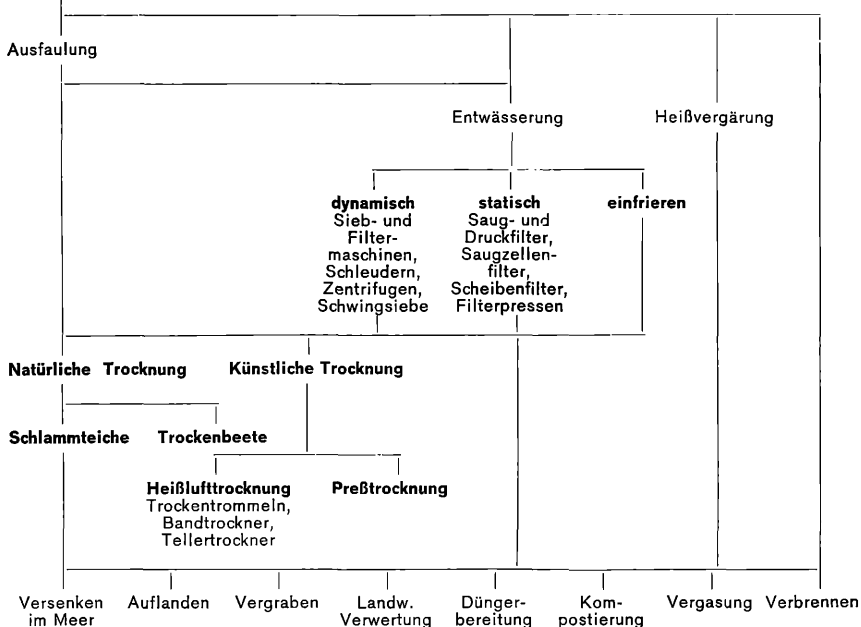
Ausfaulung

Entwässerung

Heißvergärung

**dynamisch**
Sieb- und Filtermaschinen, Schleudern, Zentrifugen, Schwingsiebe

**statisch**
Saug- und Druckfilter, Saugzellenfilter, Scheibenfilter, Filterpressen

**einfrieren**

**Natürliche Trocknung**

**Künstliche Trocknung**

**Schlammteiche**

**Trockenbeete**

**Heißlufttrocknung**
Trockentrommeln, Bandtrockner, Tellertrockner

**Preßtrocknung**

Versenken im Meer

Auflanden

Vergraben

Landw. Verwertung

Düngerbereitung

Kompostierung

Vergasung

Verbrennen